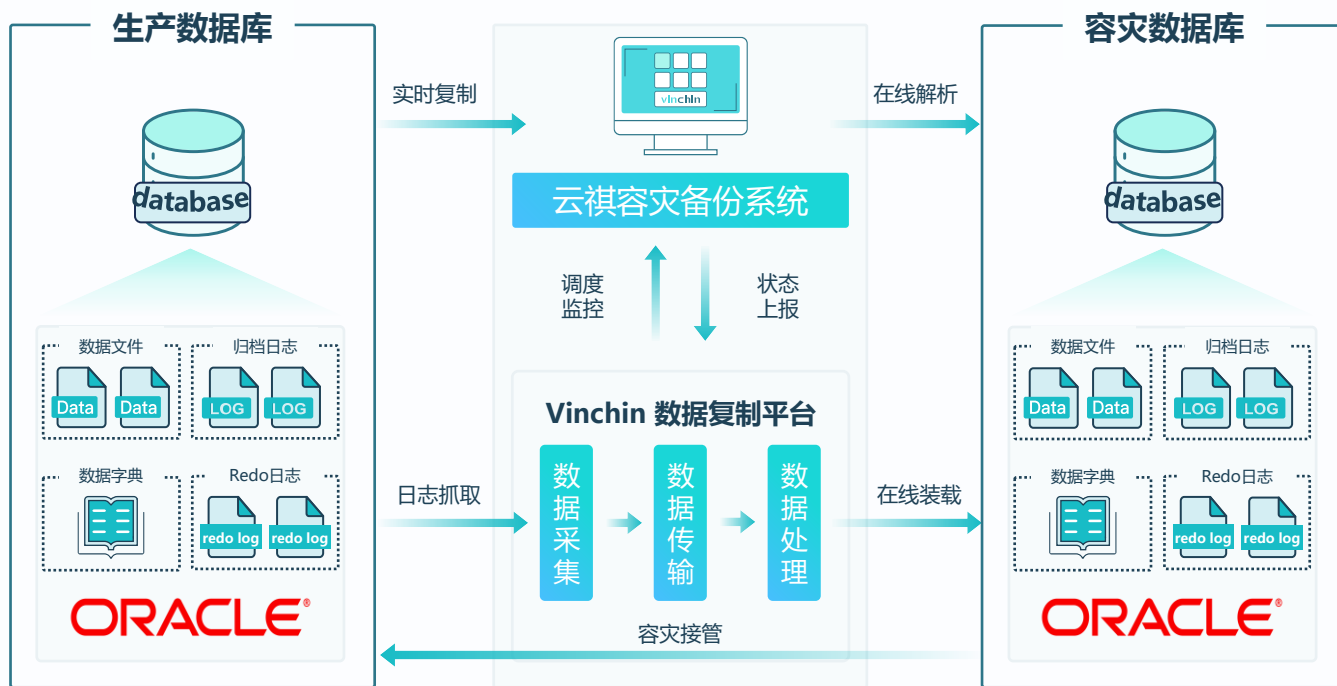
生产数据库

database

数据文件

Data Data

归档日志

LOG LOG

数据字典

Redo日志

redo log redo log

ORACLE

实时复制

日志抓取

vinchin

云祺容灾备份系统

调度
监控

状态
上报

Vinchin 数据复制平台

数据采集

数据传输

数据处理

容灾接管

在线解析

在线装载

容灾数据库

database

数据文件

Data Data

归档日志

LOG LOG

数据字典

Redo日志

redo log redo log

ORACLE